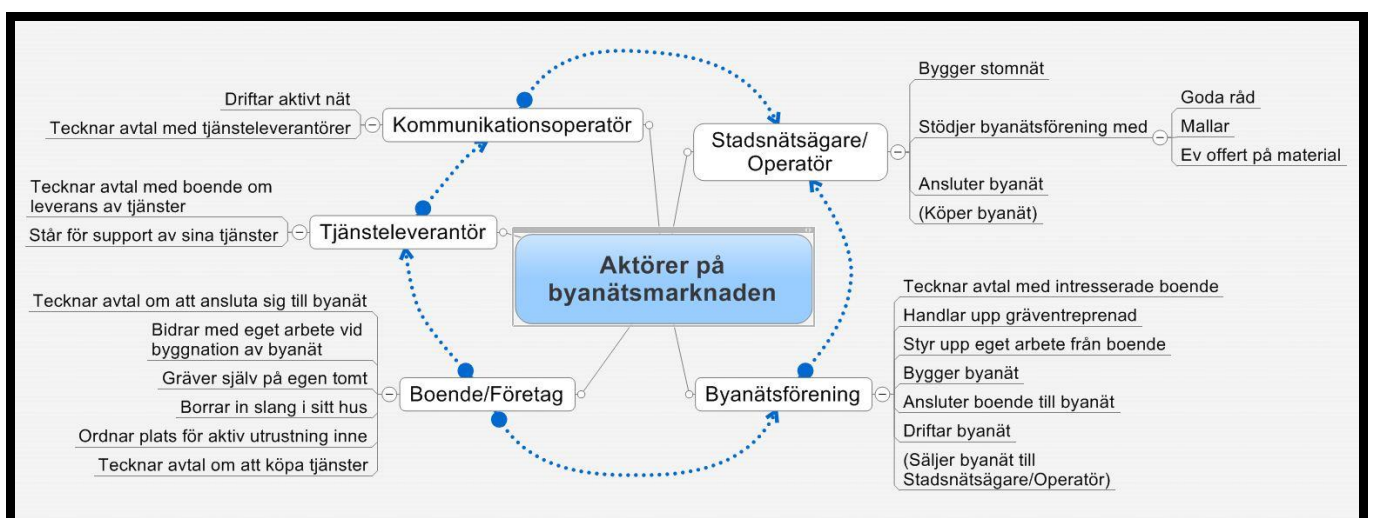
Aktörer på byanätsmarknaden

Kommunikationsoperatör
Driftar aktivt nät
Tecknar avtal med tjänsteleverantörer

Stadsnätsägare/ Operatör
Bygger stomnät
Stödjer byanätsförening med
Goda råd
Mallar
Ev offert på material
Ansluter byanät
(Köper byanät)

Tjänsteleverantör
Tecknar avtal med boende om leverans av tjänster
Står för support av sina tjänster

Byanätsförening
Tecknar avtal med intresserade boende
Handlar upp gräventreprenad
Styr upp eget arbete från boende
Bygger byanät
Ansluter boende till byanät
Driftar byanät
(Säljer byanät till Stadsnätsägare/Operatör)

Boende/Företag
Tecknar avtal om att ansluta sig till byanät
Bidrar med eget arbete vid byggnation av byanät
Gräver själv på egen tomt
Borrar in slang i sitt hus
Ordnar plats för aktiv utrustning inne
Tecknar avtal om att köpa tjänster